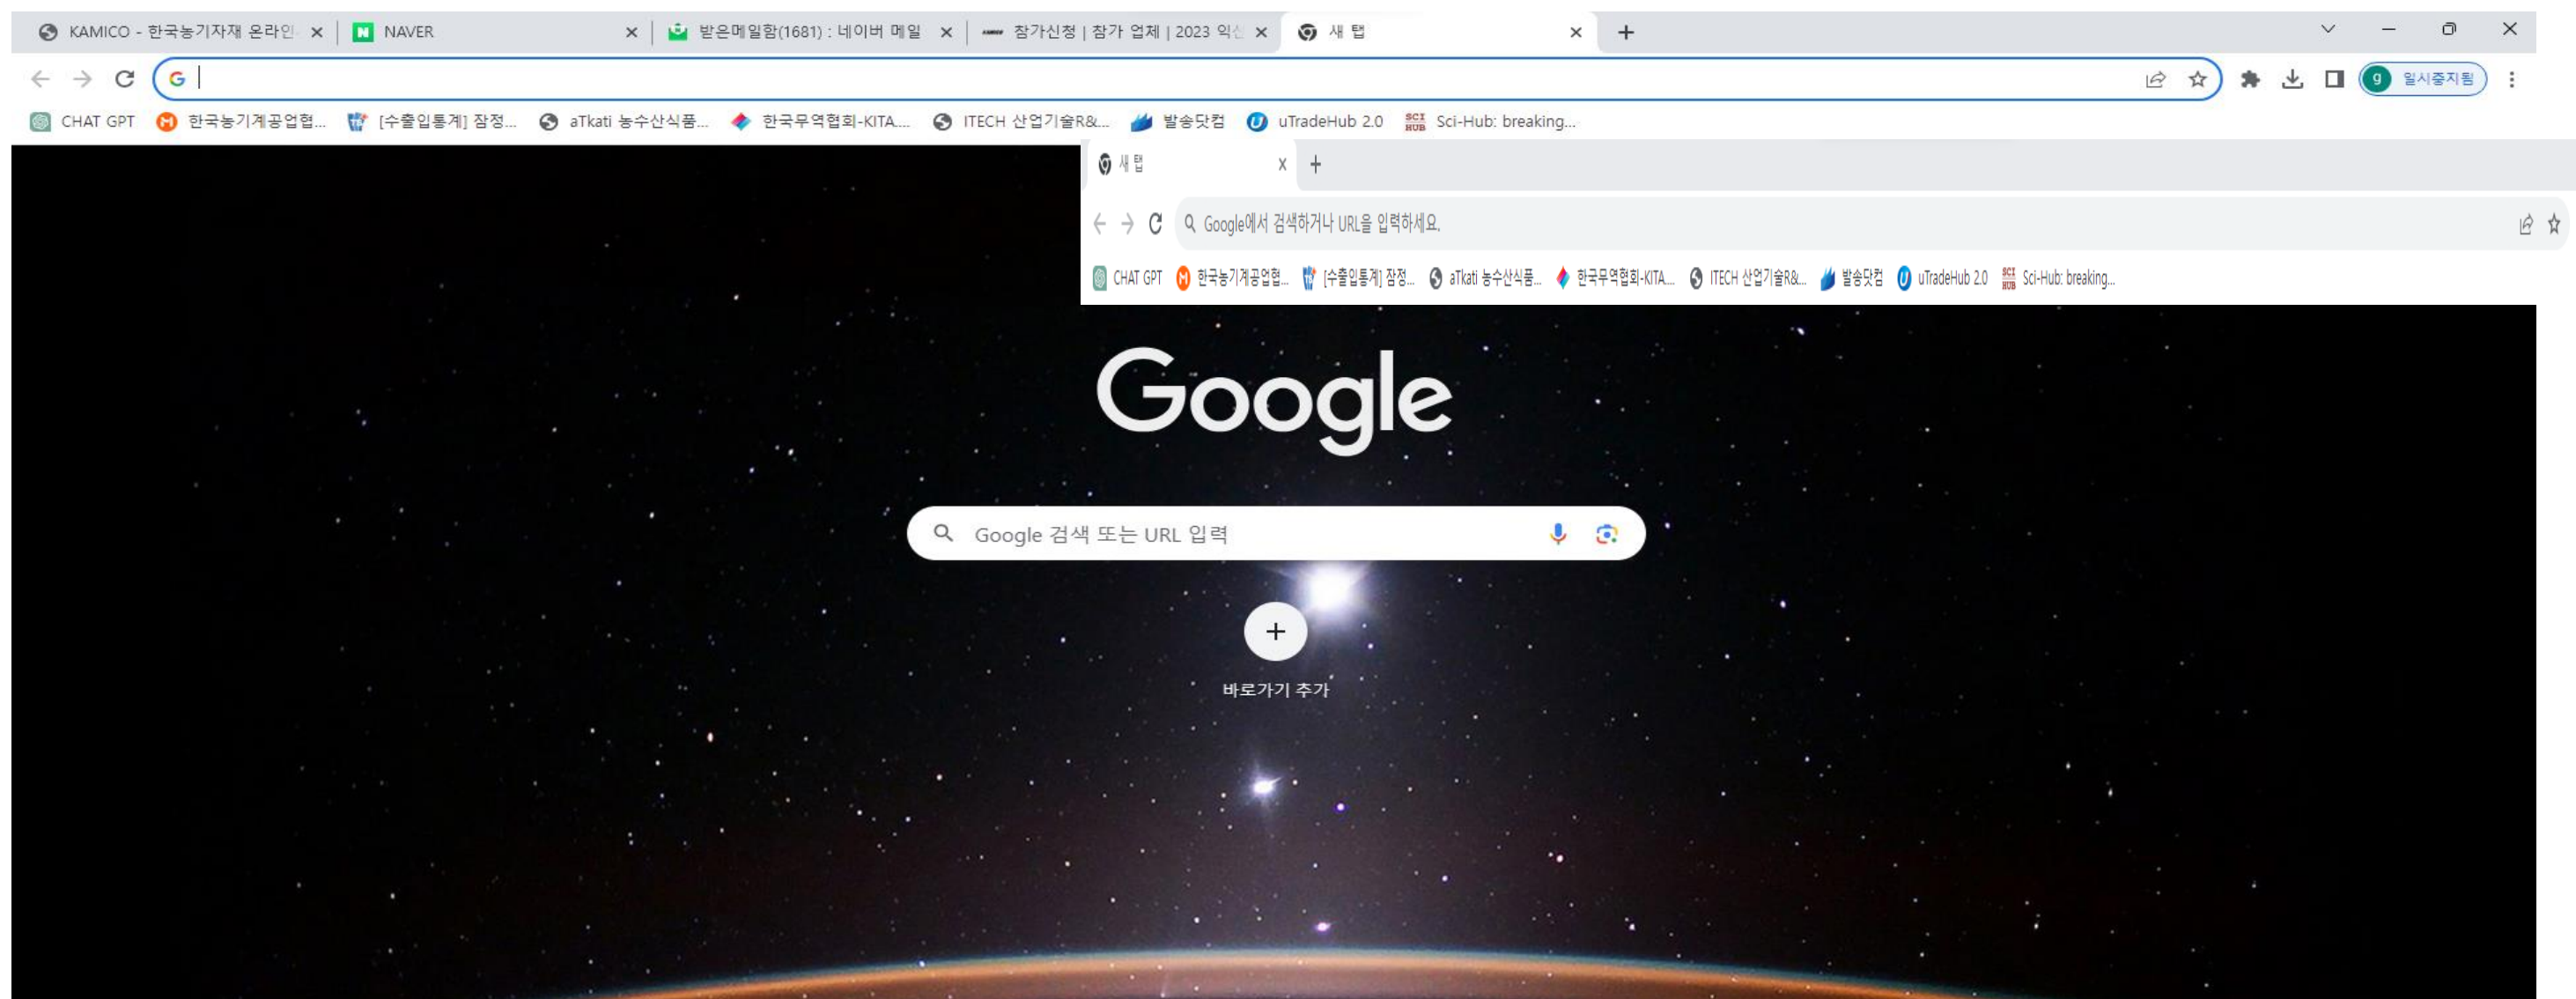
KAMICO - 한국농기자재 온라인 ×
NAVER ×
받은메일함(1681) : 네이버 메일 ×
참가신청 | 참가 업체 | 2023 익산 ×
새 탭 ×
+

g 일시중지됨

CHAT GPT 한국농기계공업협... [수출입통계] 잠정... aTkati 농수산식품... 한국무역협회-KITA... ITECH 산업기술R&... 발송닷컴 uTradeHub 2.0 Sci-Hub: breaking...

새 탭 x +

Google에서 검색하거나 URL을 입력하세요.

CHAT GPT 한국농기계공업협... [수출입통계] 잠정... aTkati 농수산식품... 한국무역협회-KITA... ITECH 산업기술R&... 발송닷컴 uTradeHub 2.0 Sci-Hub: breaking...

Google

Google 검색 또는 URL 입력

+
바로가기 추가